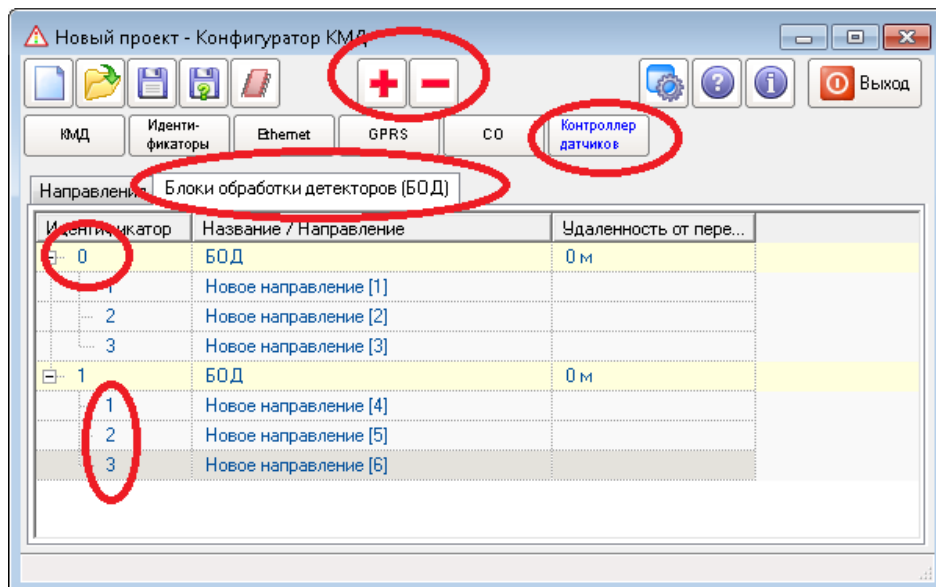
Новый проект - Конфигуратор КМД

Выход

КМД
Иденти-фикаторы
Ethernet
GPRS
CO
Контроллер датчиков

Направления
Блоки обработки детекторов (БОД)

| Идентификатор | Название / Направление | Удаленность от пере... |
|---|---|---|
| 0 | БОД | 0 м |
| 1 | Новое направление [1] | |
| 2 | Новое направление [2] | |
| 3 | Новое направление [3] | |
| 1 | БОД | 0 м |
| 1 | Новое направление [4] | |
| 2 | Новое направление [5] | |
| 3 | Новое направление [6] | |